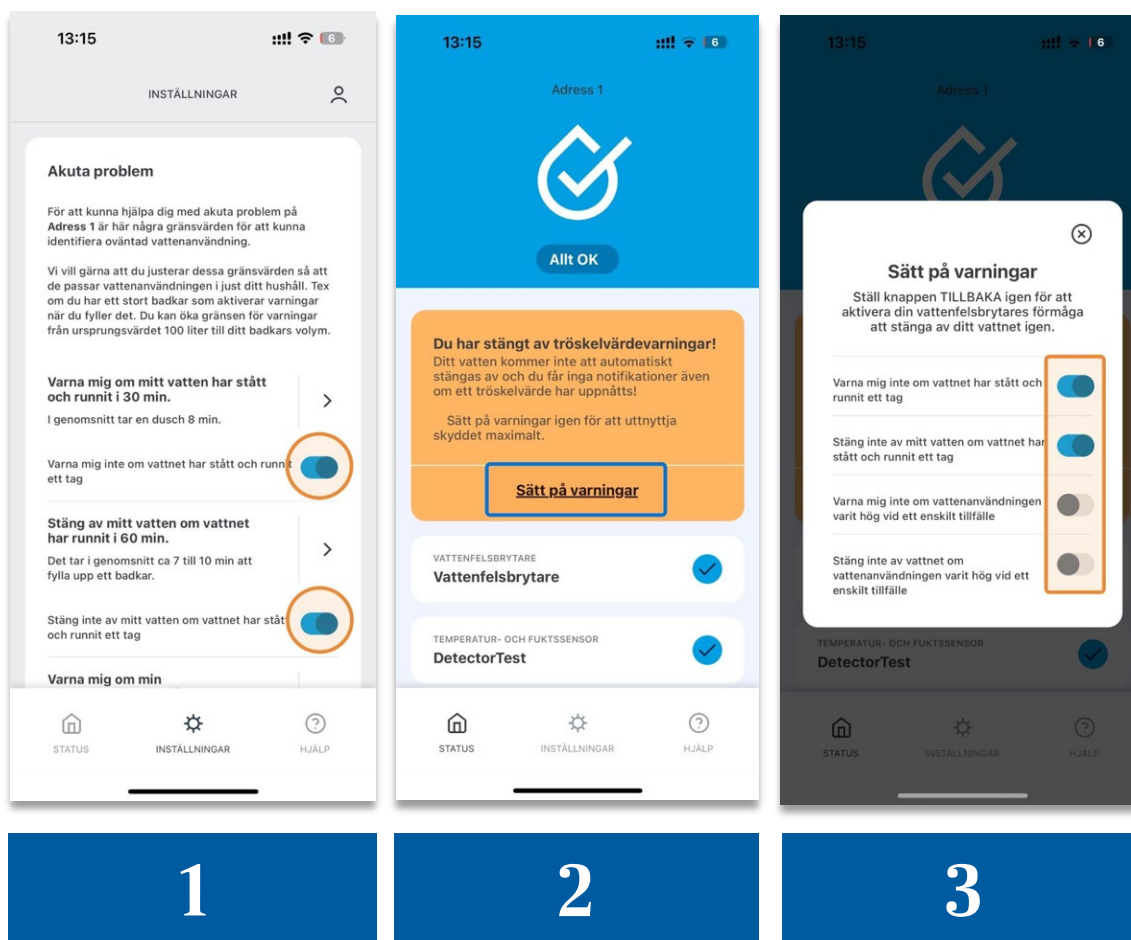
13:15

INSTÄLLNINGAR

Akuta problem

För att kunna hjälpa dig med akuta problem på Adress 1 är här några gränsvärden för att kunna identifiera oväntad vattenanvändning.

Vi vill gärna att du justerar dessa gränsvärden så att de passar vattenanvändningen i just ditt hushåll. Tex om du har ett stort badkar som aktiverar varningar när du fyller det. Du kan öka gränsen för varningar från ursprungsvärdet 100 liter till ditt badkars volym.

Varna mig om mitt vatten har stått och runnit i 30 min.
I genomsnitt tar en dusch 8 min.

Varna mig inte om vattnet har stått och runnit ett tag

Stäng av mitt vatten om vattnet har runnit i 60 min.
Det tar i genomsnitt ca 7 till 10 min att fylla upp ett badkar.

Stäng inte av mitt vatten om vattnet har stått och runnit ett tag

Varna mig om min

STATUS INSTÄLLNINGAR HJÄLP

13:15

Adress 1

Allt OK

Du har stängt av tröskelvärdevarningar!
Ditt vatten kommer inte att automatiskt stängas av och du får inga notifikationer även om ett tröskelvärde har uppnåtts!

Sätt på varningar igen för att uttnyttja skyddet maximalt.

Sätt på varningar

VATTENFELSBRYTARE
Vattenfelsbrytare

TEMPERATUR- OCH FUKTSSENSOR
DetectorTest

STATUS INSTÄLLNINGAR HJÄLP

13:15

Adress 1

Sätt på varningar
Ställ knappen TILLBAKA igen för att aktivera din vattenfelsbrytares förmåga att stänga av ditt vattnet igen.

Varna mig inte om vattnet har stått och runnit ett tag

Stäng inte av mitt vatten om vattnet har stått och runnit ett tag

Varna mig inte om vattenanvändningen varit hög vid ett enskilt tillfälle

Stäng inte av vattnet om vattenanvändningen varit hög vid ett enskilt tillfälle

TEMPERATUR- OCH FUKTSSENSOR
DetectorTest

STATUS INSTÄLLNINGAR HJÄLP

1

2

3